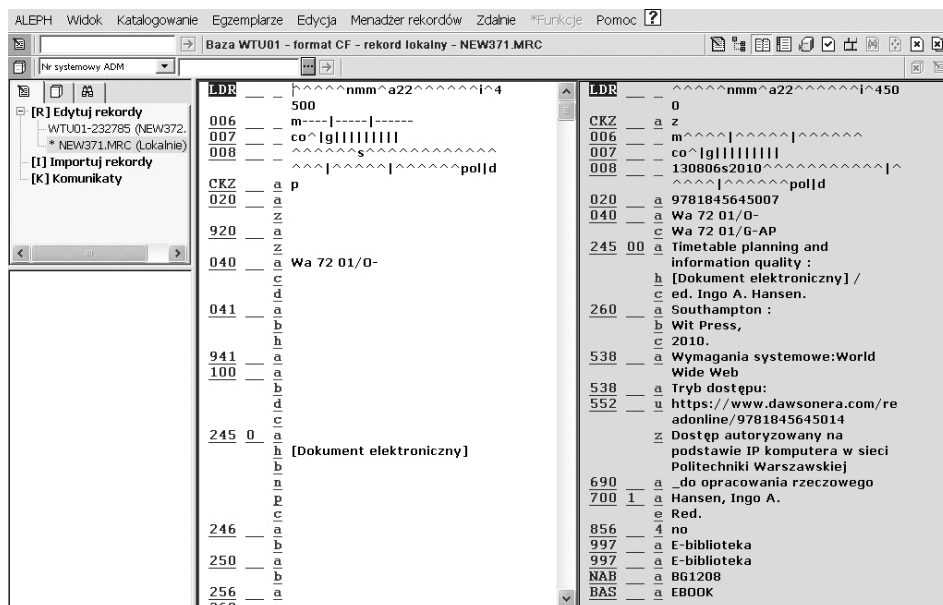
ALEPH Widok Katalogowanie Egzemplarze Edycja Menadżer rekordów Zdalnie *Funkcje Pomoc ?

Baza WTU01 - format CF - rekord lokalny - NEW371.MRC

Nr systemowy ADM

[R] Edytuj rekordy
WTU01-232785 (NEW372.
* NEW371.MRC (Lokalnie)
[I] Importuj rekordy
[K] Komunikaty

LDR ^^^^^nmm^a22^^^^^^i^4500
006 m----|-----|------
007 co^|g|||||||||
008 ^^^^^^s^^^^^^^^^^^^^^^^^^|^^^^^^|^^^^^^pol|d
CKZ a p
020 a
z
920 a
z
040 a Wa 72 01/O-
c
d
041 a
b
h
941 a
100 a
b
d
c
245 0 a
h [Dokument elektroniczny]
b
n
p
c
246 a
b
250 a
b
256 a

LDR ^^^^^nmm^a22^^^^^^i^4500
CKZ a z
006 m^^^^|^^^^^|^^^^^^
007 co^|g|||||||||
008 130806s2010^^^^^^^^^^^|^^^^^|^^^^^^pol|d
020 a 9781845645007
040 a Wa 72 01/O-
c Wa 72 01/G-AP
245 00 a Timetable planning and information quality :
h [Dokument elektroniczny] /
c ed. Ingo A. Hansen.
260 a Southampton :
b Wit Press,
c 2010.
538 a Wymagania systemowe:World Wide Web
538 a Tryb dostępu:
552 u https://www.dawsonera.com/readonline/9781845645014
z Dostęp autoryzowany na podstawie IP komputera w sieci Politechniki Warszawskiej
690 a _do opracowania rzeczowego
700 1 a Hansen, Ingo A.
e Red.
856 4 no
997 a E-biblioteka
997 a E-biblioteka
NAB a BG1208
BAS a EBOOK